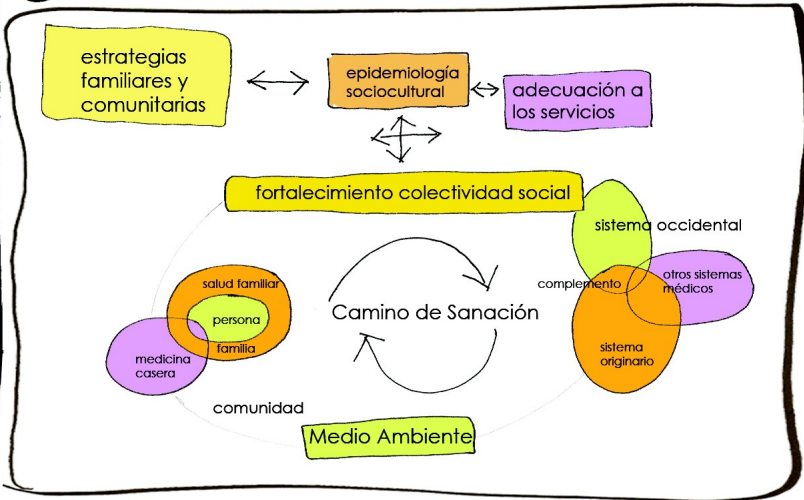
estrategias familiares y comunitarias

epidemiología sociocultural

adecuación a los servicios

fortalecimiento colectividad social

sistema occidental

complemento

otros sistemas médicos

sistema originario

salud familiar

persona

familia

medicina casera

Camino de Sanación

comunidad

Medio Ambiente